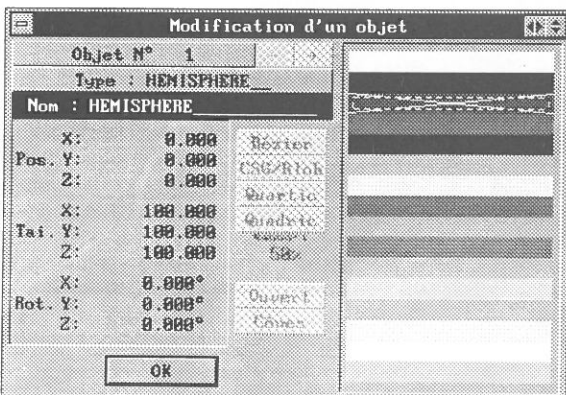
Modification d'un objet

Objet N° 1

Type : HEMISPHERE__

Nom : HEMISPHERE__________

X: 0.000
Pos. Y: 0.000
Z: 0.000

X: 100.000
Tai. Y: 100.000
Z: 100.000

X: 0.000°
Rot. Y: 0.000°
Z: 0.000°

Bézier
CSG/Blob
Quartic
Quadric
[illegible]
50%

Ouvert
Cônes

OK